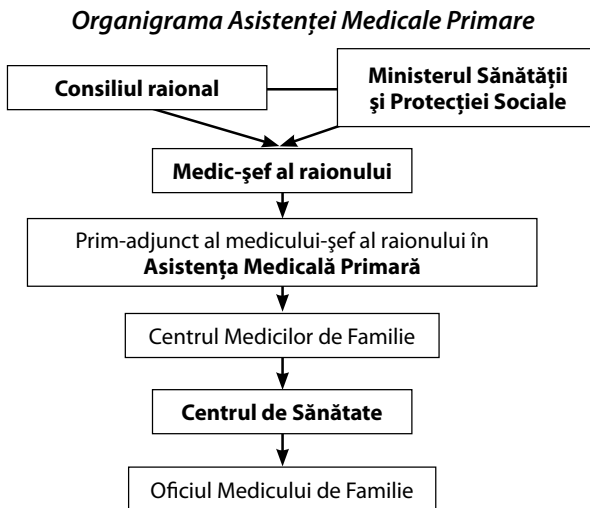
Organigrama Asistenţei Medicale Primare

Consiliul raional

Ministerul Sănătăţii şi Protecţiei Sociale

Medic-şef al raionului

Prim-adjunct al medicului-şef al raionului în Asistenţa Medicală Primară

Centrul Medicilor de Familie

Centrul de Sănătate

Oficiul Medicului de Familie